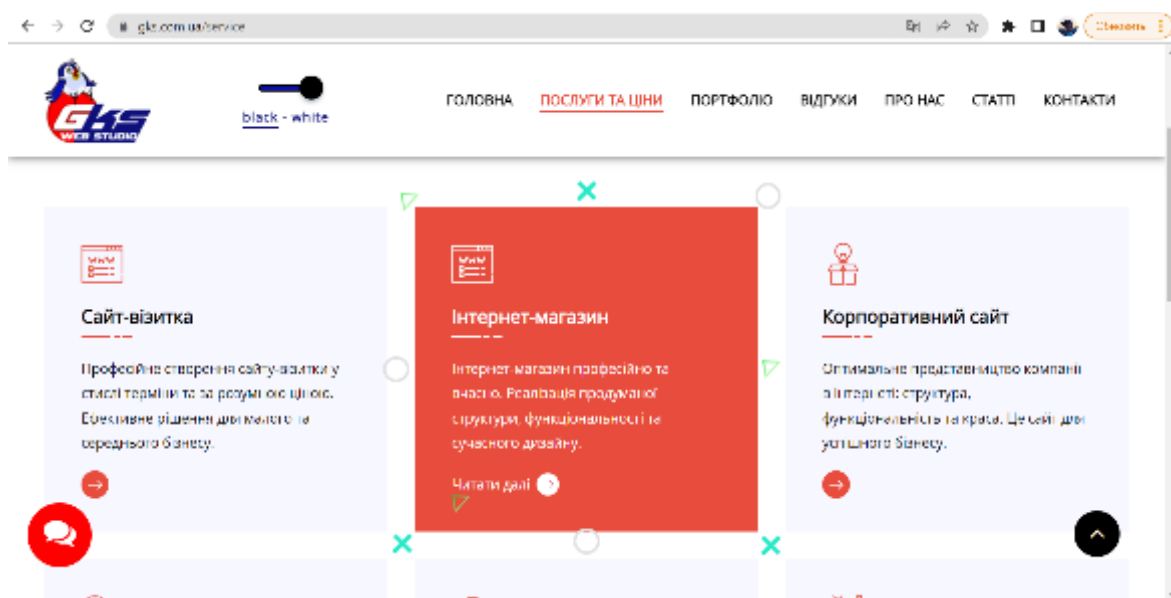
gks.com.ua/service

Оновить

GKS WEB STUDIO

black - white

ГОЛОВНА ПОСЛУГИ ТА ЦІНИ ПОРТФОЛІО ВІДГУКИ ПРО НАС СТАТТІ КОНТАКТИ

www

Сайт-візитка

Професійне створення сайту-візитки у стислі терміни та за розумною ціною. Ефективне рішення для малого та середнього бізнесу.

www

Інтернет-магазин

Інтернет-магазин професійно та вчасно. Реалізація продуманої структури, функціональності та сучасного дизайну.

Читати далі

Корпоративний сайт

Оптимальне представництво компанії в інтернеті: структура, функціональність та краса. Це сайт для успішного бізнесу.